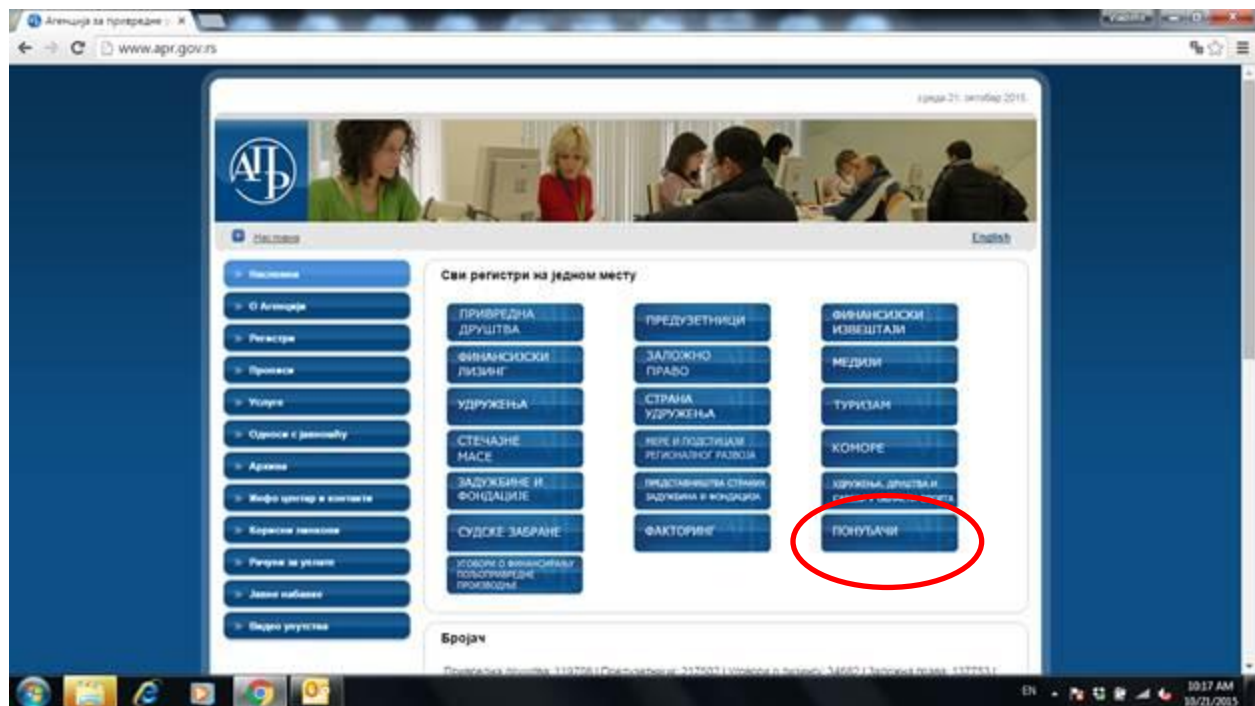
Агенција за привредне р ×

www.apr.gov.rs

среда 21. октобар 2015.

АПР

Насловна

English

Насловна
О Агенцији
Регистри
Прописи
Услуге
Односи с јавношћу
Архива
Инфо центар и контакти
Корисни линкови
Рачуни за уплате
Јавне набавке
Видео упутства

Сви регистри на једном месту

ПРИВРЕДНА ДРУШТВА
ПРЕДУЗЕТНИЦИ
ФИНАНСИЈСКИ ИЗВЕШТАЈИ
ФИНАНСИЈСКИ ЛИЗИНГ
ЗАЛОЖНО ПРАВО
МЕДИЈИ
УДРУЖЕЊА
СТРАНА УДРУЖЕЊА
ТУРИЗАМ
СТЕЧАЈНЕ МАСЕ
МЕРЕ И ПОДСТИЦАЈИ РЕГИОНАЛНОГ РАЗВОЈА
КОМОРЕ
ЗАДУЖБИНЕ И ФОНДАЦИЈЕ
ПРЕДСТАВНИШТВА СТРАНИХ ЗАДУЖБИНА И ФОНДАЦИЈА
УДРУЖЕЊА, ДРУШТВА И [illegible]
СУДСКЕ ЗАБРАНЕ
ФАКТОРИНГ
ПОНУЂАЧИ
УГОВОРИ О ФИНАНСИРАЊУ ПОЉОПРИВРЕДНЕ ПРОИЗВОДЊЕ

Бројач

Привредна друштва: 119708 | Предузетници: 217507 | Уговори о лизингу: 34682 | Заложна права: 137753 |

EN 10:17 AM 10/21/2015